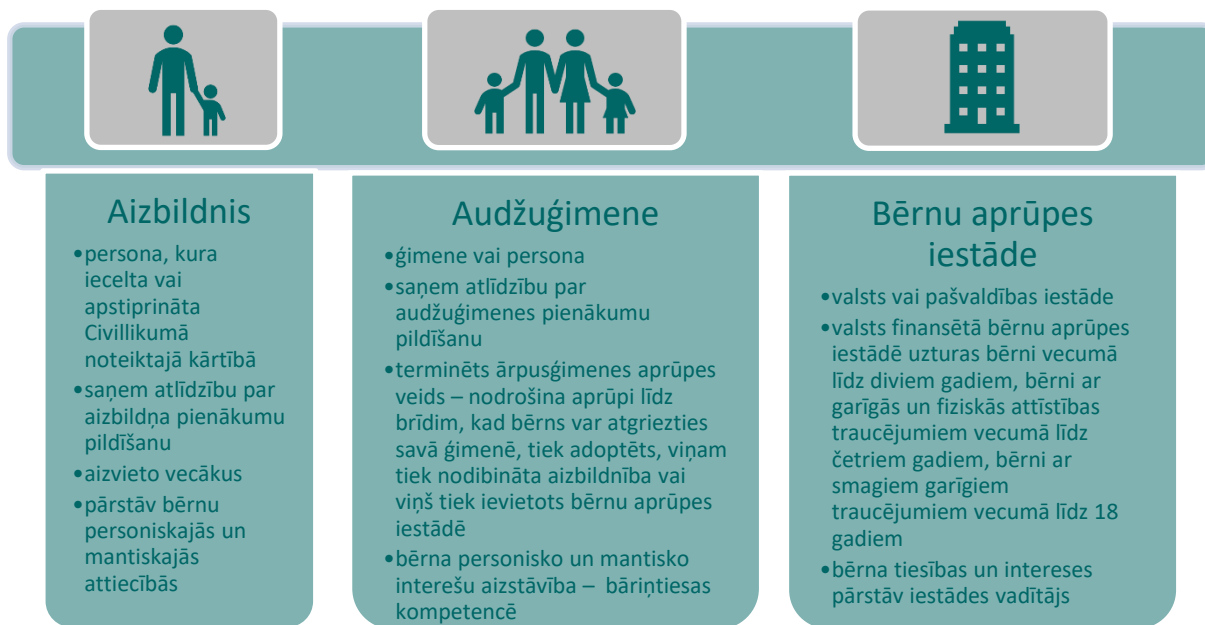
Aizbildnis

- persona, kura iecelta vai apstiprināta Civillikumā noteiktajā kārtībā
- saņem atlīdzību par aizbildņa pienākumu pildīšanu
- aizvieto vecākus
- pārstāv bērnu personiskajās un mantiskajās attiecībās

Audžuģimene

- ģimene vai persona
- saņem atlīdzību par audžuģimenes pienākumu pildīšanu
- terminēts ārpusģimenes aprūpes veids – nodrošina aprūpi līdz brīdim, kad bērns var atgriezties savā ģimenē, tiek adoptēts, viņam tiek nodibināta aizbildnība vai viņš tiek ievietots bērnu aprūpes iestādē
- bērna personisko un mantisko interešu aizstāvība – bāriņtiesas kompetencē

Bērnu aprūpes iestāde

- valsts vai pašvaldības iestāde
- valsts finansētā bērnu aprūpes iestādē uzturas bērni vecumā līdz diviem gadiem, bērni ar garīgās un fiziskās attīstības traucējumiem vecumā līdz četriem gadiem, bērni ar smagiem garīgiem traucējumiem vecumā līdz 18 gadiem
- bērna tiesības un intereses pārstāv iestādes vadītājs